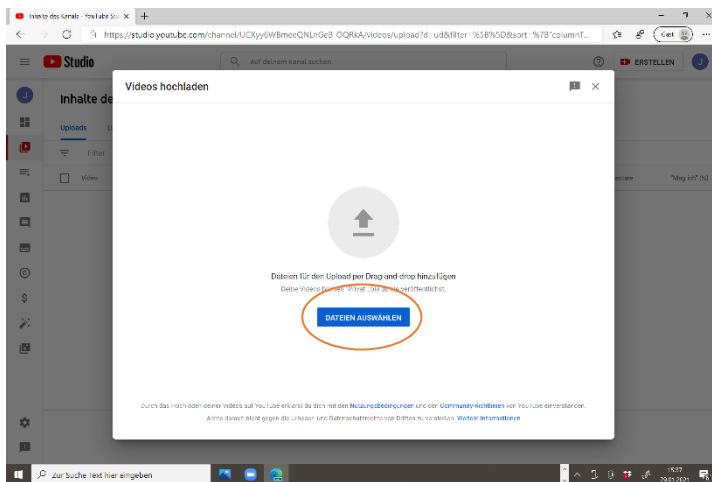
Inhalte des Kanals - YouTube Stu ×
https://studio.youtube.com/channel/UCXyy6WBmeeQNLnGe9_OQRkA/videos/upload?d=ud&filter=%5B%5D&sort=%7B"columnT...
Gast
Studio
Auf deinem Kanal suchen
ERSTELLEN
Inhalte de
Uploads
Filter
Video
Kommentare
"Mag ich" (%)
Videos hochladen
Dateien für den Upload per Drag-and-drop hinzufügen
Deine Videos bleiben privat, bis du sie veröffentlichst.
DATEIEN AUSWÄHLEN
Durch das Hochladen deiner Videos auf YouTube erklärst du dich mit den Nutzungsbedingungen und den Community-Richtlinien von YouTube einverstanden.
Achte darauf, nicht gegen die Urheber- und Datenschutzrechte von Dritten zu verstoßen. Weitere Informationen
Zur Suche Text hier eingeben
15:37
29.01.2021